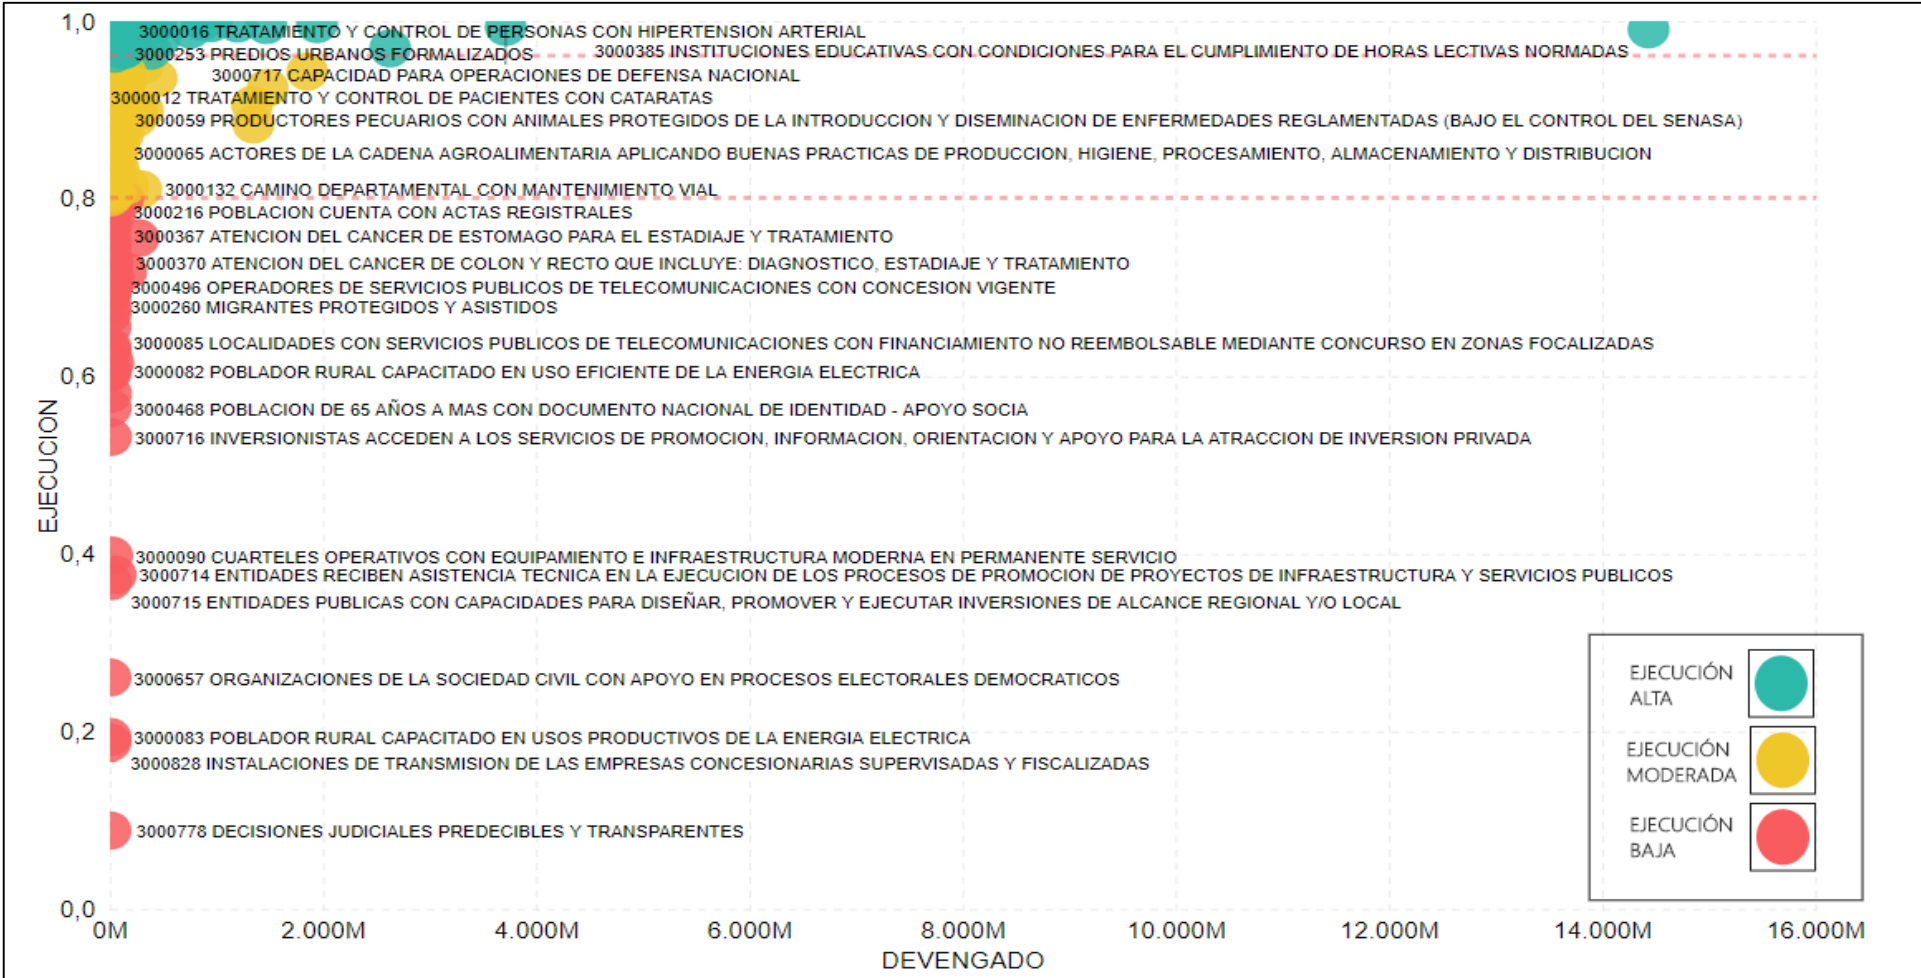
1,0
0,8
0,6
0,4
0,2
0,0
EJECUCION

3000016 TRATAMIENTO Y CONTROL DE PERSONAS CON HIPERTENSION ARTERIAL
3000253 PREDIOS URBANOS FORMALIZADOS
3000385 INSTITUCIONES EDUCATIVAS CON CONDICIONES PARA EL CUMPLIMIENTO DE HORAS LECTIVAS NORMADAS
3000717 CAPACIDAD PARA OPERACIONES DE DEFENSA NACIONAL
3000012 TRATAMIENTO Y CONTROL DE PACIENTES CON CATARATAS
3000059 PRODUCTORES PECUARIOS CON ANIMALES PROTEGIDOS DE LA INTRODUCCION Y DISEMINACION DE ENFERMEDADES REGLAMENTADAS (BAJO EL CONTROL DEL SENASA)
3000065 ACTORES DE LA CADENA AGROALIMENTARIA APLICANDO BUENAS PRACTICAS DE PRODUCCION, HIGIENE, PROCESAMIENTO, ALMACENAMIENTO Y DISTRIBUCION
3000132 CAMINO DEPARTAMENTAL CON MANTENIMIENTO VIAL
3000216 POBLACION CUENTA CON ACTAS REGISTRALES
3000367 ATENCION DEL CANCER DE ESTOMAGO PARA EL ESTADIAJE Y TRATAMIENTO
3000370 ATENCION DEL CANCER DE COLON Y RECTO QUE INCLUYE: DIAGNOSTICO, ESTADIAJE Y TRATAMIENTO
3000496 OPERADORES DE SERVICIOS PUBLICOS DE TELECOMUNICACIONES CON CONCESION VIGENTE
3000260 MIGRANTES PROTEGIDOS Y ASISTIDOS
3000085 LOCALIDADES CON SERVICIOS PUBLICOS DE TELECOMUNICACIONES CON FINANCIAMIENTO NO REEMBOLSABLE MEDIANTE CONCURSO EN ZONAS FOCALIZADAS
3000082 POBLADOR RURAL CAPACITADO EN USO EFICIENTE DE LA ENERGIA ELECTRICA
3000468 POBLACION DE 65 AÑOS A MAS CON DOCUMENTO NACIONAL DE IDENTIDAD - APOYO SOCIA
3000716 INVERSIONISTAS ACCEDEN A LOS SERVICIOS DE PROMOCION, INFORMACION, ORIENTACION Y APOYO PARA LA ATRACCION DE INVERSION PRIVADA
3000090 CUARTELES OPERATIVOS CON EQUIPAMIENTO E INFRAESTRUCTURA MODERNA EN PERMANENTE SERVICIO
3000714 ENTIDADES RECIBEN ASISTENCIA TECNICA EN LA EJECUCION DE LOS PROCESOS DE PROMOCION DE PROYECTOS DE INFRAESTRUCTURA Y SERVICIOS PUBLICOS
3000715 ENTIDADES PUBLICAS CON CAPACIDADES PARA DISEÑAR, PROMOVER Y EJECUTAR INVERSIONES DE ALCANCE REGIONAL Y/O LOCAL
3000657 ORGANIZACIONES DE LA SOCIEDAD CIVIL CON APOYO EN PROCESOS ELECTORALES DEMOCRATICOS
3000083 POBLADOR RURAL CAPACITADO EN USOS PRODUCTIVOS DE LA ENERGIA ELECTRICA
3000828 INSTALACIONES DE TRANSMISION DE LAS EMPRESAS CONCESIONARIAS SUPERVISADAS Y FISCALIZADAS
3000778 DECISIONES JUDICIALES PREDECIBLES Y TRANSPARENTES

EJECUCIÓN ALTA
EJECUCIÓN MODERADA
EJECUCIÓN BAJA

0M 2.000M 4.000M 6.000M 8.000M 10.000M 12.000M 14.000M 16.000M
DEVENGADO